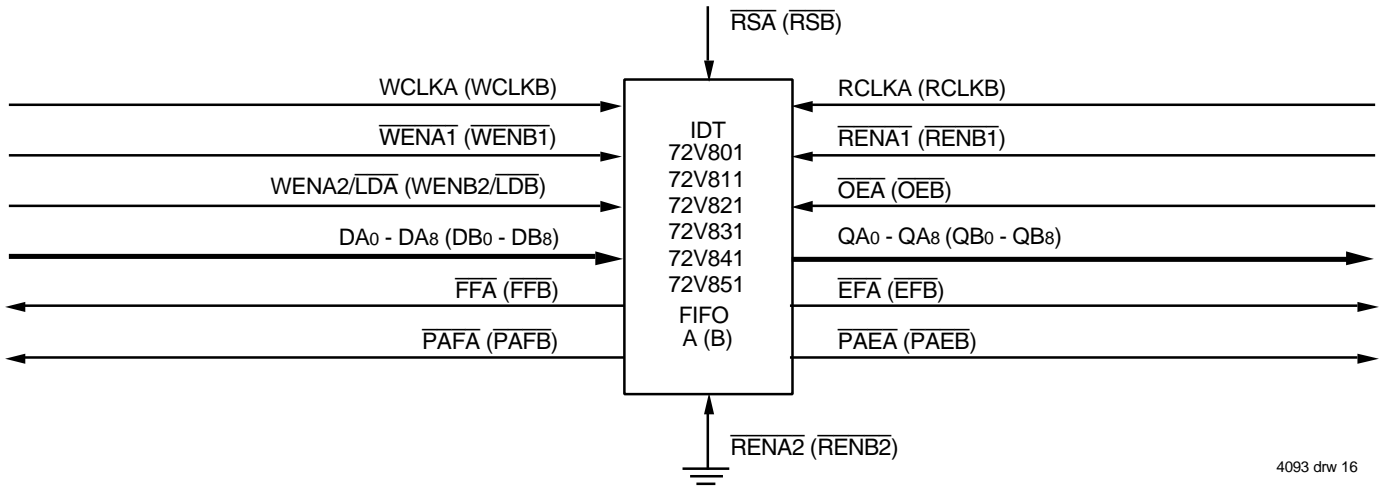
$\overline{RSA}$ ($\overline{RSB}$)

WCLKA (WCLKB)

$\overline{WENA1}$ ($\overline{WENB1}$)

WENA2/$\overline{LDA}$ (WENB2/$\overline{LDB}$)

$DA_0$ - $DA_8$ ($DB_0$ - $DB_8$)

$\overline{FFA}$ ($\overline{FFB}$)

$\overline{PAFA}$ ($\overline{PAFB}$)

IDT
72V801
72V811
72V821
72V831
72V841
72V851
FIFO
A (B)

RCLKA (RCLKB)

$\overline{RENA1}$ ($\overline{RENB1}$)

$\overline{OEA}$ ($\overline{OEB}$)

$QA_0$ - $QA_8$ ($QB_0$ - $QB_8$)

$\overline{EFA}$ ($\overline{EFB}$)

$\overline{PAEA}$ ($\overline{PAEB}$)

$\overline{RENA2}$ ($\overline{RENB2}$)

4093 drw 16